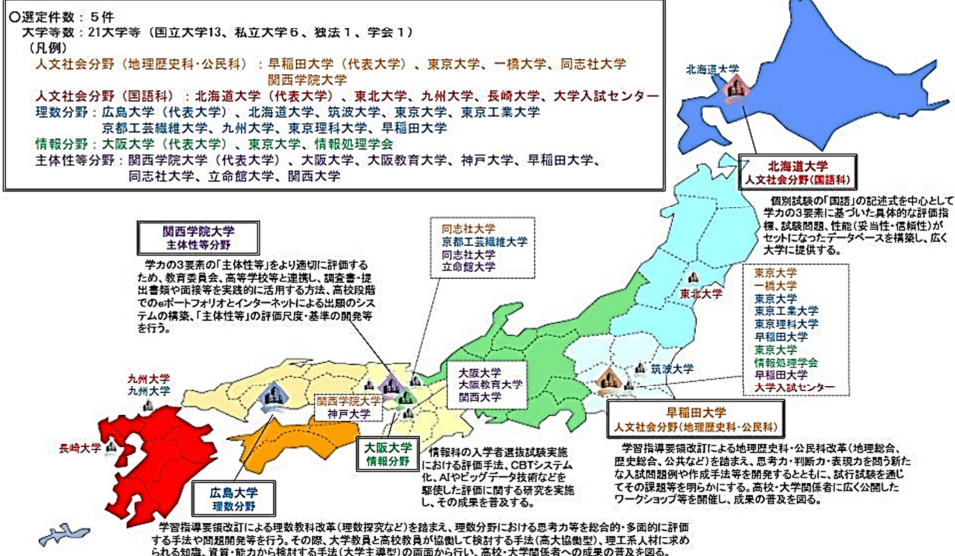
○選定件数：５件
大学等数：21大学等（国立大学13、私立大学６、独法１、学会１）
（凡例）
人文社会分野（地理歴史科・公民科）：早稲田大学（代表大学）、東京大学、一橋大学、同志社大学
関西学院大学
人文社会分野（国語科）：北海道大学（代表大学）、東北大学、九州大学、長崎大学、大学入試センター
理数分野：広島大学（代表大学）、北海道大学、筑波大学、東京大学、東京工業大学
京都工芸繊維大学、九州大学、東京理科大学、早稲田大学
情報分野：大阪大学（代表大学）、東京大学、情報処理学会
主体性等分野：関西学院大学（代表大学）、大阪大学、大阪教育大学、神戸大学、早稲田大学、
同志社大学、立命館大学、関西大学

北海道大学

北海道大学
人文社会分野(国語科)

個別試験の「国語」の記述式を中心として学力の３要素に基づいた具体的な評価指標、試験問題、性能（妥当性・信頼性）がセットになったデータベースを構築し、広く大学に提供する。

関西学院大学
主体性等分野

学力の３要素の「主体性等」をより適切に評価するため、教育委員会、高等学校等と連携し、調査書・提出書類や面接等を実践的に活用する方法、高校段階でのeポートフォリオとインターネットによる出願のシステムの構築、「主体性等」の評価尺度・基準の開発等を行う。

同志社大学
京都工芸繊維大学
同志社大学
立命館大学

東北大学

東京大学
一橋大学
東京大学
東京工業大学
東京理科大学
早稲田大学
東京大学
情報処理学会
早稲田大学
大学入試センター

筑波大学

九州大学
九州大学

長崎大学

関西学院大学
神戸大学

大阪大学
大阪教育大学
関西大学

大阪大学
情報分野

情報科の入学者選抜試験実施における評価手法、CBTシステム化、AIやビッグデータ技術などを駆使した評価に関する研究を実施し、その成果を普及する。

早稲田大学
人文社会分野(地理歴史科・公民科)

学習指導要領改訂による地理歴史・公民科改革（地理総合、歴史総合、公共など）を踏まえ、思考力・判断力・表現力を問う新たな入試問題例や作成手法等を開発するとともに、試行試験を通じてその課題等を明らかにする。高校・大学関係者に広く公開したワークショップ等を開催し、成果の普及を図る。

広島大学
理数分野

学習指導要領改訂による理数教科改革（理数探究など）を踏まえ、理数分野における思考力等を総合的・多面的に評価する手法や問題開発等を行う。その際、大学教員と高校教員が協働して検討する手法（高大協働型）、理工系人材に求められる知識、資質・能力から検討する手法（大学主導型）の両面から行い、高校・大学関係者への成果の普及を図る。